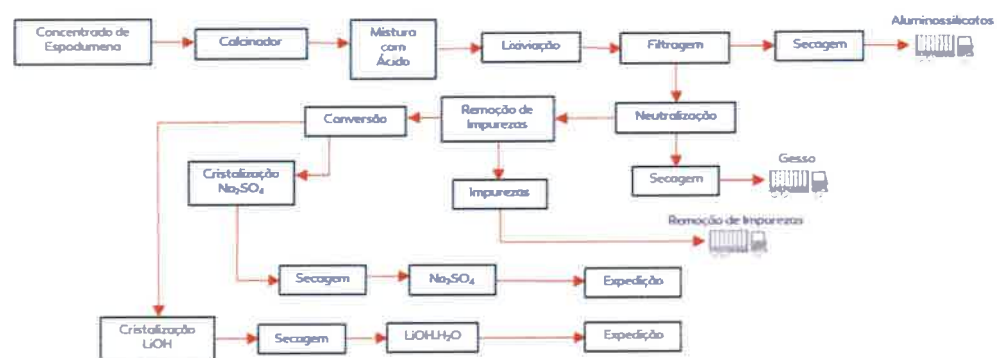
Concentrado de Espodumena

Calcinador

Mistura com Ácido

Lixiviação

Filtragem

Secagem

Aluminossilicatos

Neutralização

Remoção de Impurezas

Conversão

Secagem

Gesso

Cristalização $Na_2SO_4$

Impurezas

Remoção de Impurezas

Secagem

$Na_2SO_4$

Expedição

Cristalização LiOH

Secagem

$LiOH.H_2O$

Expedição